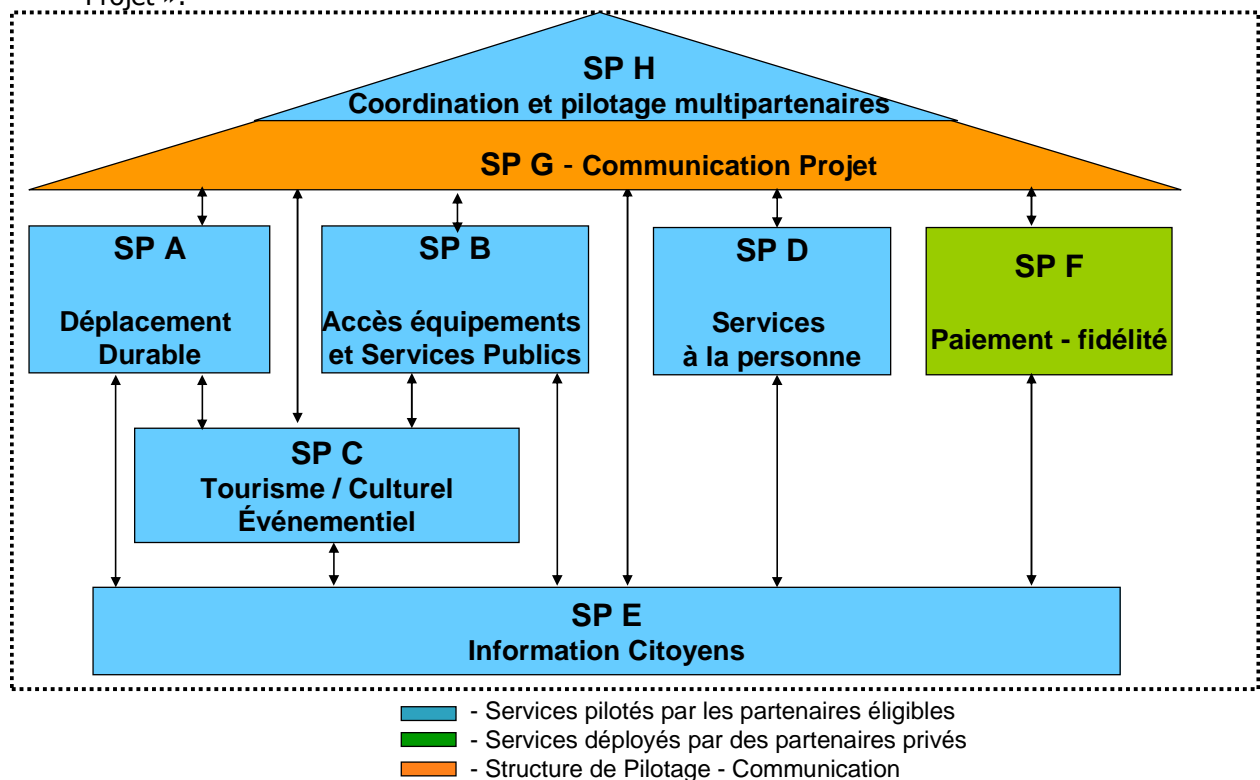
Projet ».

SP H
Coordination et pilotage multipartenaires

SP G - Communication Projet

SP A
Déplacement Durable

SP B
Accès équipements et Services Publics

SP D
Services à la personne

SP F
Paiement - fidélité

SP C
Tourisme / Culturel
Événementiel

SP E
Information Citoyens

- Services pilotés par les partenaires éligibles
- Services déployés par des partenaires privés
- Structure de Pilotage - Communication